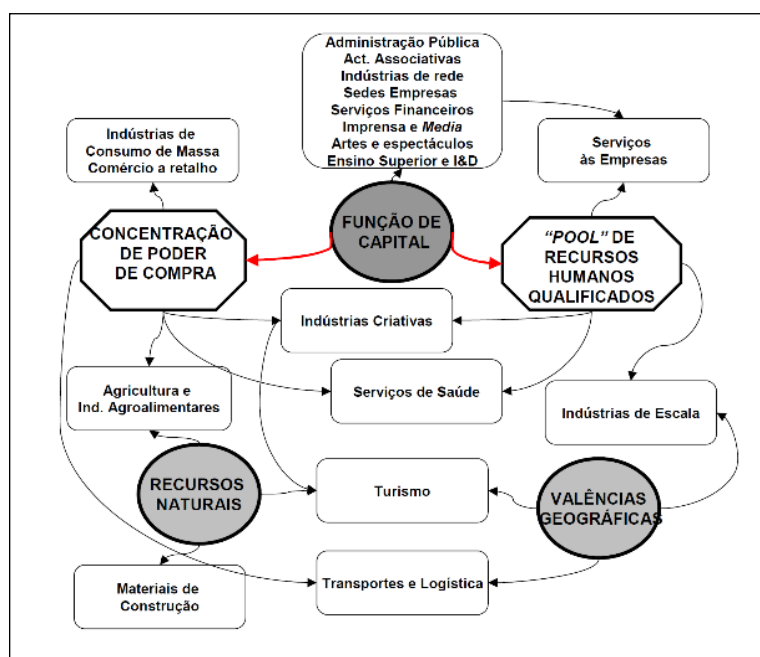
Administração Pública
Act. Associativas
Indústrias de rede
Sedes Empresas
Serviços Financeiros
Imprensa e *Media*
Artes e espectáculos
Ensino Superior e I&D

Indústrias de Consumo de Massa Comércio a retalho

Serviços às Empresas

CONCENTRAÇÃO DE PODER DE COMPRA

FUNÇÃO DE CAPITAL

*"POOL"* DE RECURSOS HUMANOS QUALIFICADOS

Indústrias Criativas

Agricultura e Ind. Agroalimentares

Serviços de Saúde

Indústrias de Escala

RECURSOS NATURAIS

Turismo

VALÊNCIAS GEOGRÁFICAS

Materiais de Construção

Transportes e Logística